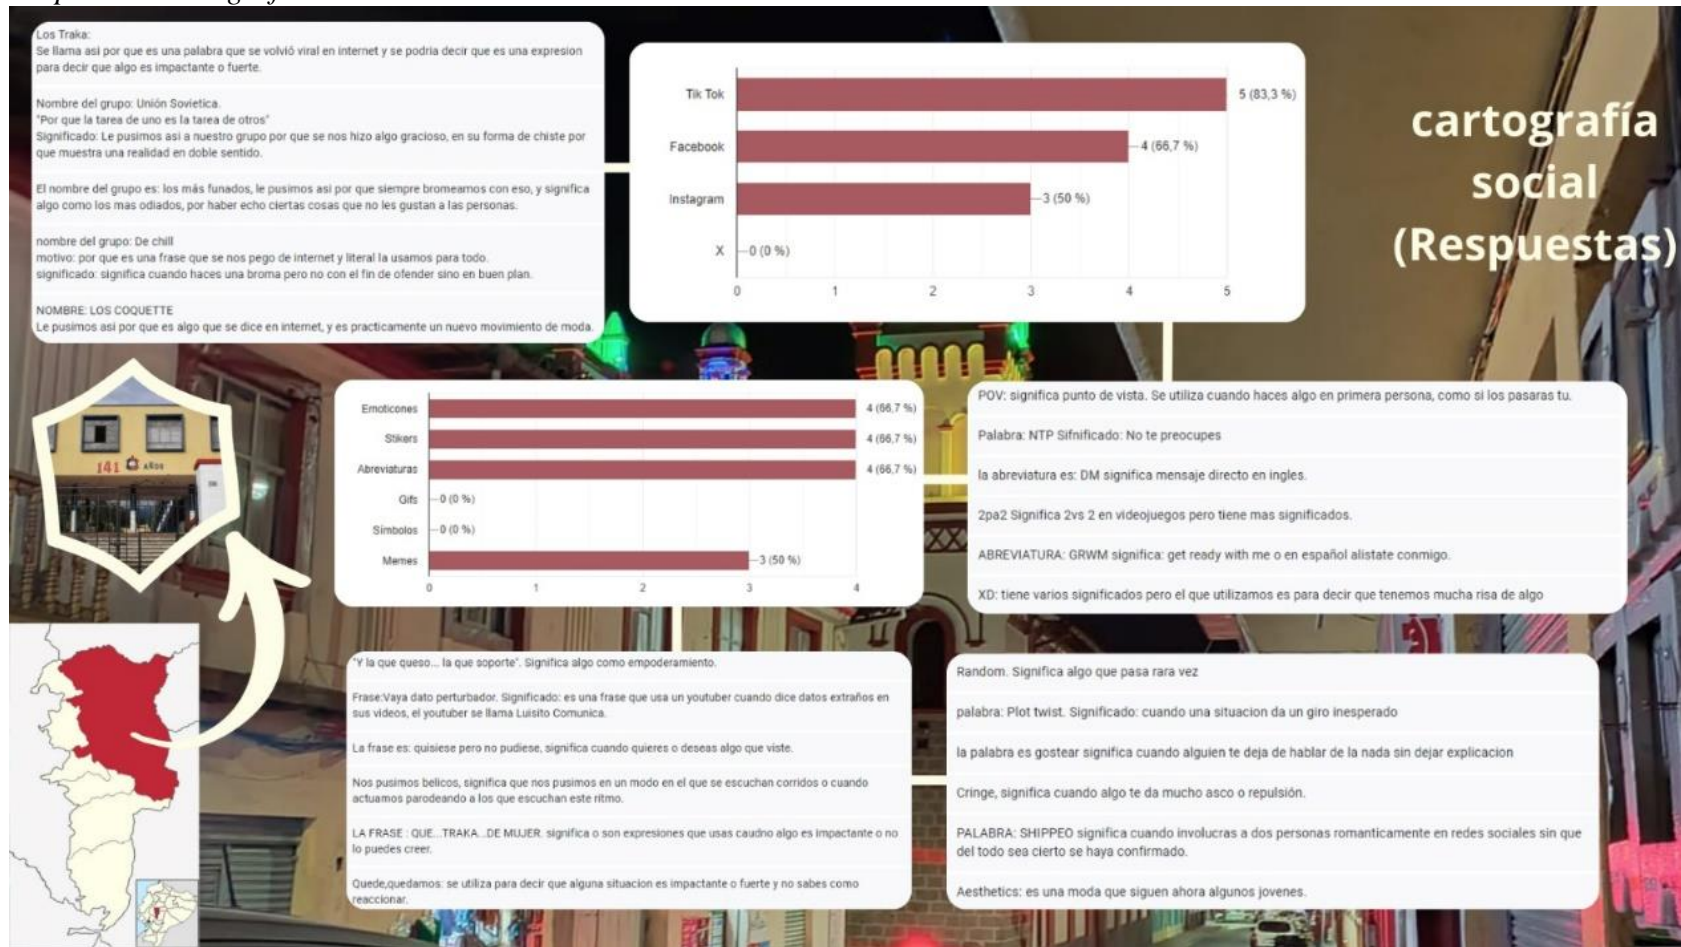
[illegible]

Los Traka:
Se llama asi por que es una palabra que se volvió viral en internet y se podria decir que es una expresion para decir que algo es impactante o fuerte.

Nombre del grupo: Unión Sovietica.
"Por que la tarea de uno es la tarea de otros"
Significado: Le pusimos asi a nuestro grupo por que se nos hizo algo gracioso, en su forma de chiste por que muestra una realidad en doble sentido.

El nombre del grupo es: los más funados, le pusimos asi por que siempre bromeamos con eso, y significa algo como los mas odiados, por haber echo ciertas cosas que no les gustan a las personas.

nombre del grupo: De chill
motivo: por que es una frase que se nos pego de internet y literal la usamos para todo.
significado: significa cuando haces una broma pero no con el fin de ofender sino en buen plan.

NOMBRE: LOS COQUETTE
Le pusimos asi por que es algo que se dice en internet, y es practicamente un nuevo movimiento de moda.

| | |
|---|---|
| Tik Tok | 5 (83,3 %) |
| Facebook | 4 (66,7 %) |
| Instagram | 3 (50 %) |
| X | 0 (0 %) |

0 1 2 3 4 5

cartografía social (Respuestas)

141 años

| | |
|---|---|
| Emoticones | 4 (66,7 %) |
| Stikers | 4 (66,7 %) |
| Abreviaturas | 4 (66,7 %) |
| Gifs | 0 (0 %) |
| Simbolos | 0 (0 %) |
| Memes | 3 (50 %) |

0 1 2 3 4

POV: significa punto de vista. Se utiliza cuando haces algo en primera persona, como si los pasaras tu.

Palabra: NTP Sifnificado: No te preocupes

la abreviatura es: DM significa mensaje directo en ingles.

2pa2 Significa 2vs 2 en videojuegos pero tiene mas significados.

ABREVIATURA: GRWM significa: get ready with me o en español alistate conmigo.

XD: tiene varios significados pero el que utilizamos es para decir que tenemos mucha risa de algo

"Y la que queso... la que soporte". Significa algo como empoderamiento.

Frase:Vaya dato perturbador. Significado: es una frase que usa un youtuber cuando dice datos extraños en sus videos, el youtuber se llama Luisito Comunica.

La frase es: quisiese pero no pudiese, significa cuando quieres o deseas algo que viste.

Nos pusimos belicos, significa que nos pusimos en un modo en el que se escuchan corridos o cuando actuamos parodeando a los que escuchan este ritmo.

LA FRASE : QUE...TRAKA...DE MUJER. significa o son expresiones que usas caudno algo es impactante o no lo puedes creer.

Quede,quedamos: se utiliza para decir que alguna situacion es impactante o fuerte y no sabes como reaccionar.

Random. Significa algo que pasa rara vez

palabra: Plot twist. Significado: cuando una situacion da un giro inesperado

la palabra es gostear significa cuando alguien te deja de hablar de la nada sin dejar explicacion

Cringe, significa cuando algo te da mucho asco o repulsión.

PALABRA: SHIPPEO significa cuando involucras a dos personas romanticamente en redes sociales sin que del todo sea cierto se haya confirmado.

Aesthetics: es una moda que siguen ahora algunos jovenes.